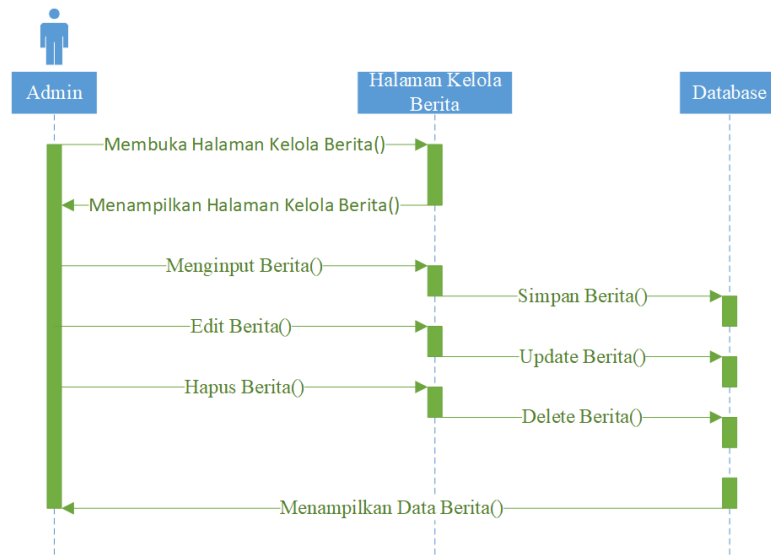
Admin

Halaman Kelola Berita

Database

Membuka Halaman Kelola Berita()

Menampilkan Halaman Kelola Berita()

Menginput Berita()

Simpan Berita()

Edit Berita()

Update Berita()

Hapus Berita()

Delete Berita()

Menampilkan Data Berita()